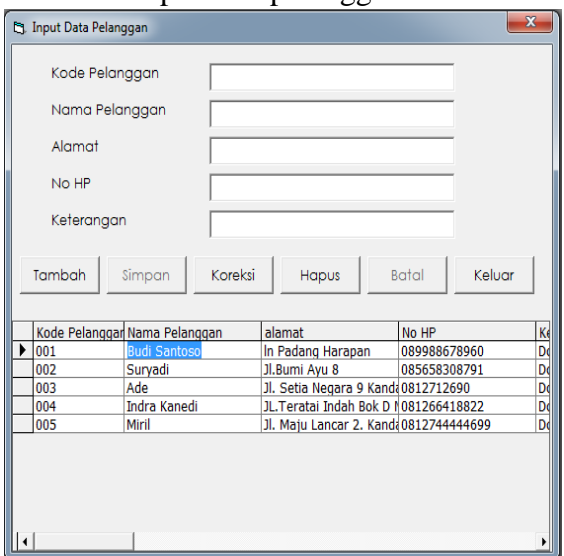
Input Data Pelanggan

Kode Pelanggan
Nama Pelanggan
Alamat
No HP
Keterangan

Tambah Simpan Koreksi Hapus Batal Keluar

| Kode Pelanggan | Nama Pelanggan | alamat | No HP | Ke |
|---|---|---|---|---|
| 001 | Budi Santoso | In Padang Harapan | 089988678960 | D |
| 002 | Suryadi | Jl.Bumi Ayu 8 | 085658308791 | D |
| 003 | Ade | Jl. Setia Negara 9 Kanda | 0812712690 | D |
| 004 | Indra Kanedi | JL.Teratai Indah Bok D | 081266418822 | D |
| 005 | Miril | Jl. Maju Lancar 2. Kanda | 0812744444699 | D |